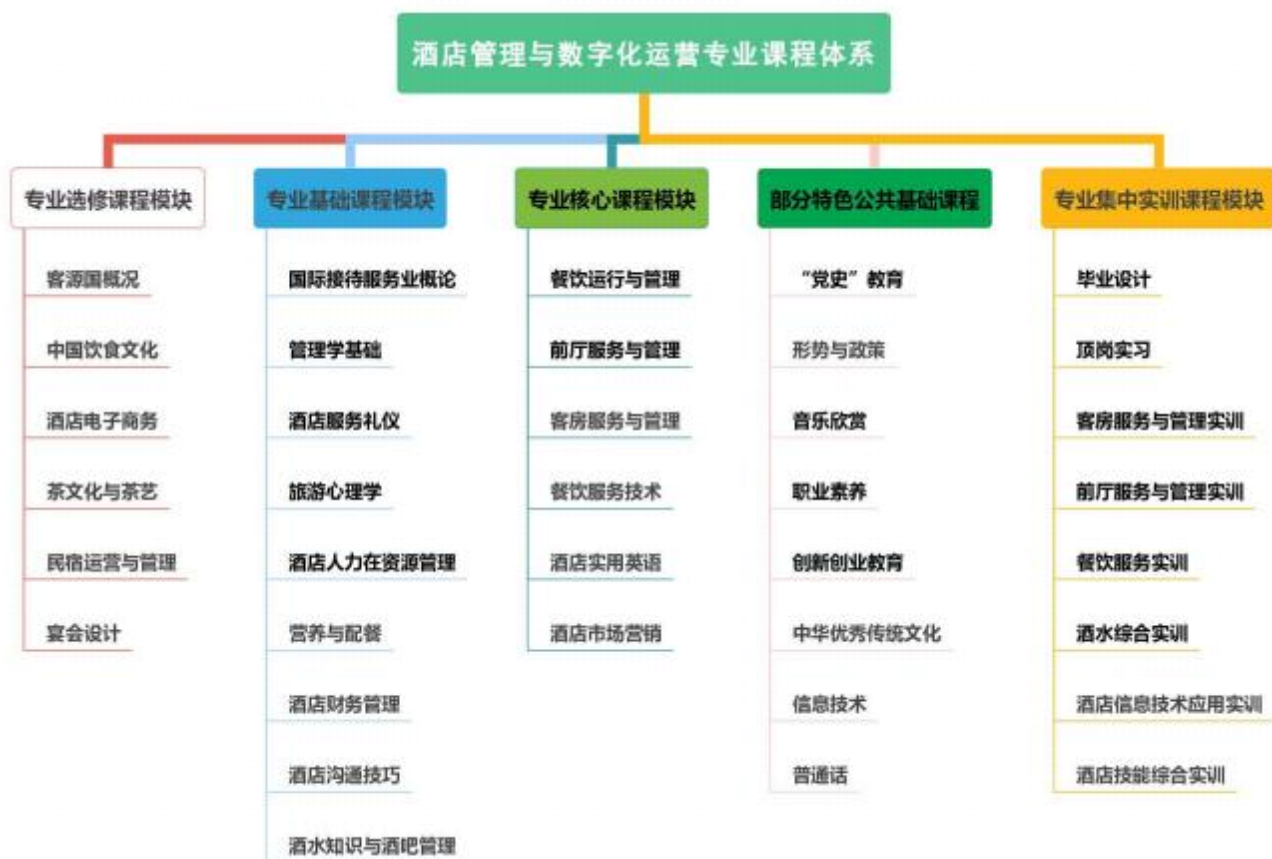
酒店管理与数字化运营专业课程体系

专业选修课程模块

客源国概况

中国饮食文化

酒店电子商务

茶文化与茶艺

民宿运营与管理

宴会设计

专业基础课程模块

国际接待服务业概论

管理学基础

酒店服务礼仪

旅游心理学

酒店人力在资源管理

营养与配餐

酒店财务管理

酒店沟通技巧

酒水知识与酒吧管理

专业核心课程模块

餐饮运行与管理

前厅服务与管理

客房服务与管理

餐饮服务技术

酒店实用英语

酒店市场营销

部分特色公共基础课程

“党史”教育

形势与政策

音乐欣赏

职业素养

创新创业教育

中华优秀传统文化

信息技术

普通话

专业集中实训课程模块

毕业设计

顶岗实习

客房服务与管理实训

前厅服务与管理实训

餐饮服务实训

酒水综合实训

酒店信息技术应用实训

酒店技能综合实训